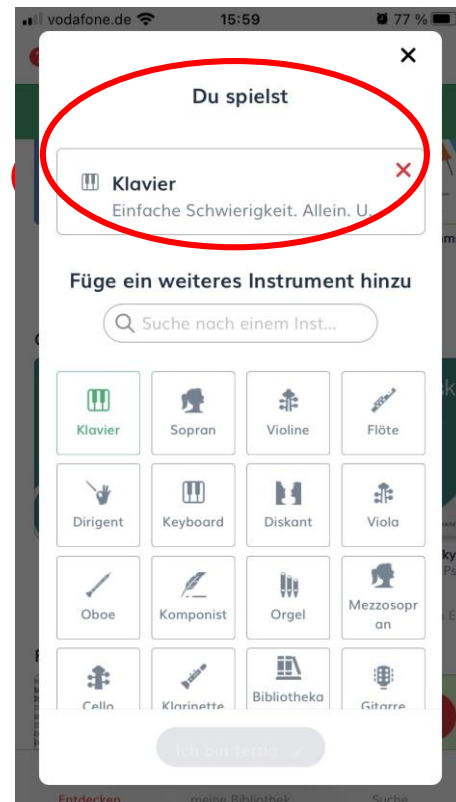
vodafone.de 15:59 77 %

×

Du spielst

Klavier
Einfache Schwierigkeit. Allein. U...

×

Füge ein weiteres Instrument hinzu

Suche nach einem Inst...

| Klavier | Sopran | Violine | Flöte |
|---|---|---|---|
| Dirigent | Keyboard | Diskant | Viola |
| Oboe | Komponist | Orgel | Mezzosopran |
| Cello | Klarinette | Bibliotheka | Gitarre |

Ich bin fertig ✓

Entdecken meine Bibliothek Suche